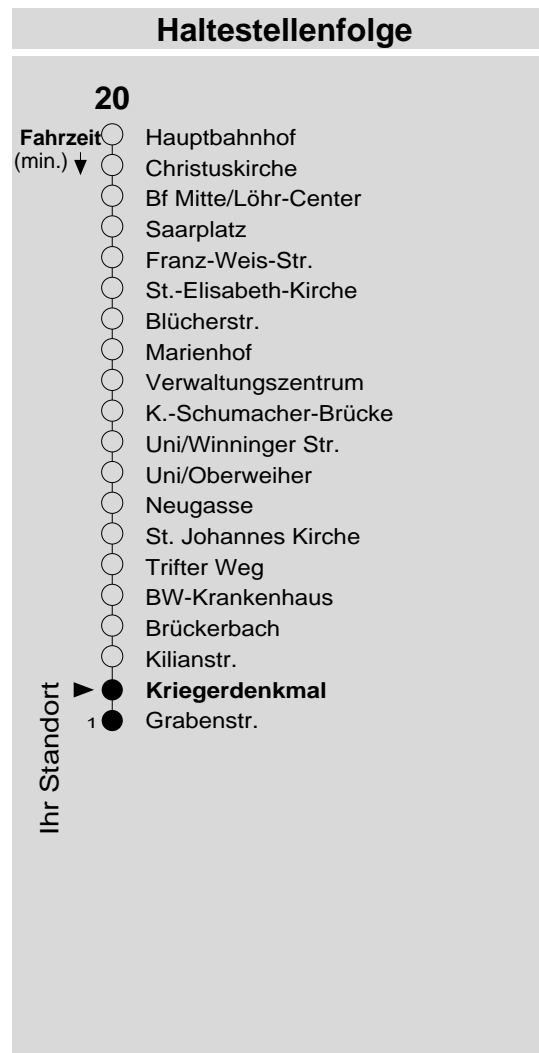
Haltestellenfolge

20

Fahrzeit
(min.)

Hauptbahnhof
Christuskirche
Bf Mitte/Löhr-Center
Saarplatz
Franz-Weis-Str.
St.-Elisabeth-Kirche
Blücherstr.
Marienhof
Verwaltungszentrum
K.-Schumacher-Brücke
Uni/Winninger Str.
Uni/Oberweiher
Neugasse
St. Johannes Kirche
Trifter Weg
BW-Krankenhaus
Brückerbach
Kilianstr.
Kriegerdenkmal
1 Grabenstr.

Ihr Standort